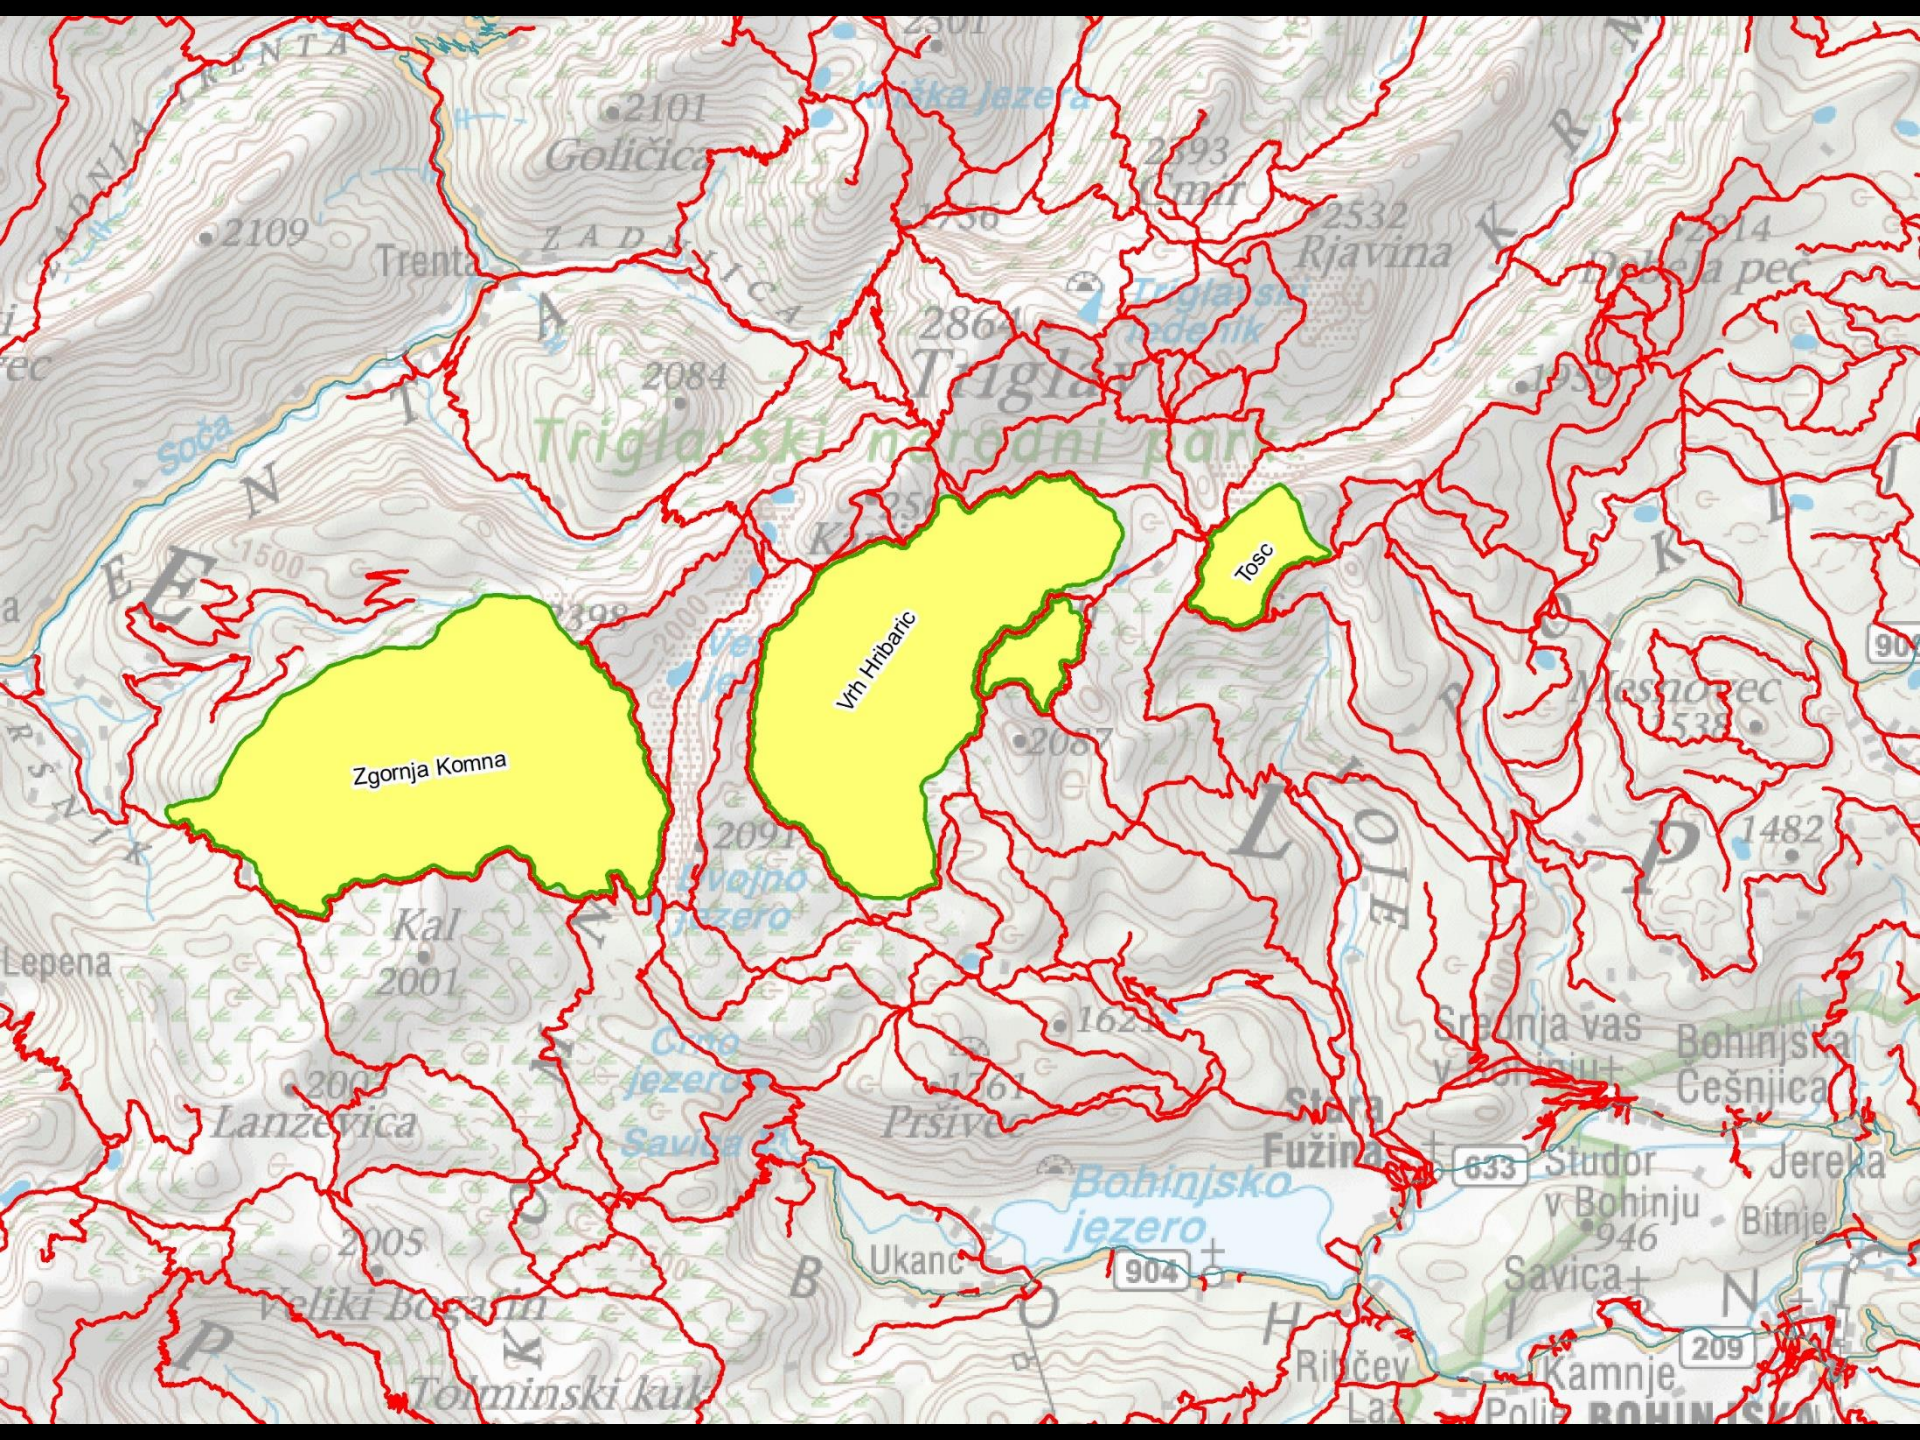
2301
Kriška jezera
2101
Goličica
2109
Trenta
Z A D
I C A
2393
Kanjavec
2532
Rjavina
2014
Debela peč
2864
Triglav
Triglavski ledenik
2084
Triglavski narodni park
Soča
A
T
N
E
1500
Zgornja Komna
Vrh Hribaric
Tosc
2398
2087
2091
Dvojno jezero
Kal
2001
Lepena
Mesnovec
1538
1482
L
P
1624
1761
Prševec
Srednja vas v Bohinju
Bohinjska Češnjica
Stara Fužina
633
Studor v Bohinju
946
Jereka
Bitnje
Črno jezero
Savica
Bohinjsko jezero
904
Ukanc
Savica
2005
Lanževica
Veliki Bogatin
Tolminski kuk
Ribčev Laz
Kamnje
209
Polje
BOHINJSKA